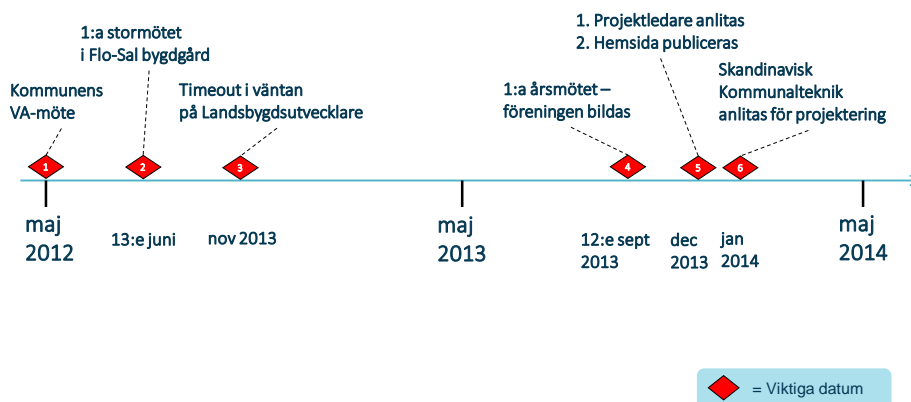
1:a stormötet
i Flo-Sal bygdgård

Kommunens
VA-möte

Timeout i väntan
på Landsbygdsutvecklare

1. Projektledare anlitas
2. Hemsida publiceras

Skandinavisk
Kommunalteknik
anlitas för projektering

1:a årsmötet –
föreningen bildas

1

2

3

4

5

6

maj
2012

13:e juni

nov 2013

maj
2013

12:e sept
2013

dec
2013

jan
2014

maj
2014

= Viktiga datum